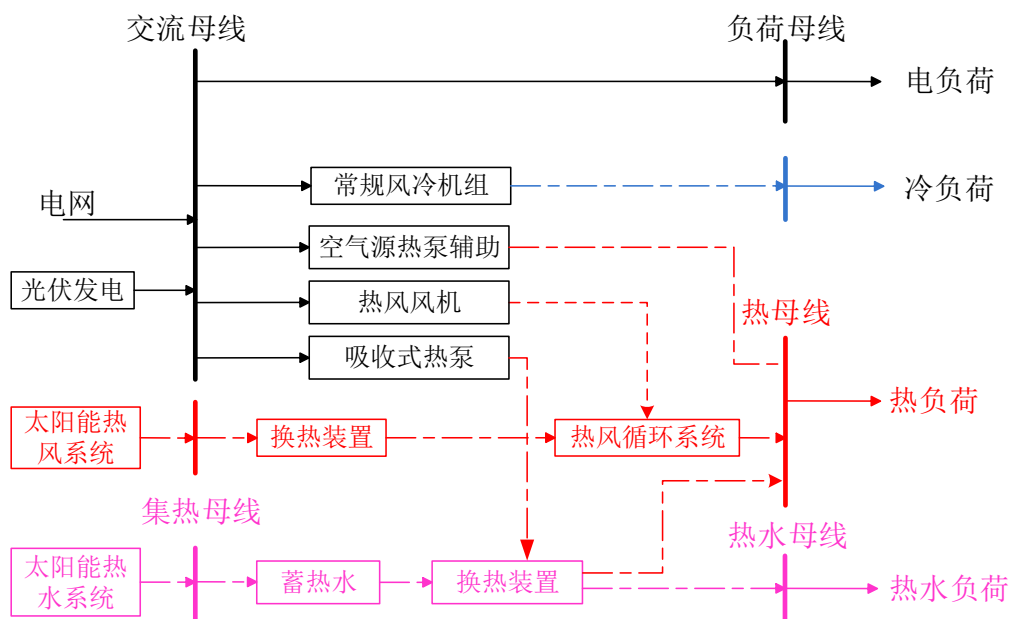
交流母线
负荷母线
电负荷
常规风冷机组
冷负荷
电网
空气源热泵辅助
光伏发电
热风风机
热母线
吸收式热泵
热负荷
太阳能热风系统
换热装置
热风循环系统
集热母线
热水母线
太阳能热水系统
蓄热水
换热装置
热水负荷